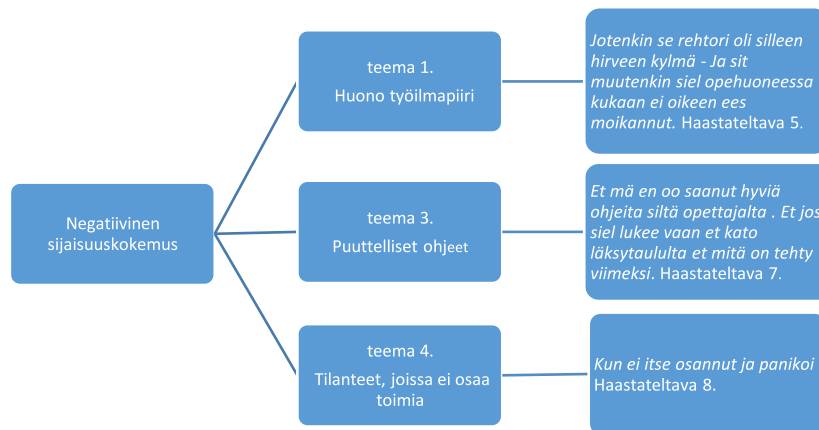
Negatiivinen sijaisuuskokemus

teema 1.
Huono työilmapiiri

Jotenkin se rehtori oli silleen hirveen kylmä - Ja sit muutenkin siel opehuoneessa kukaan ei oikeen ees moikannut. Haastateltava 5.

teema 3.
Puuttelliset ohjeet

Et mä en oo saanut hyviä ohjeita siltä opettajalta . Et jos siel lukee vaan et kato läksytaululta et mitä on tehty viimeksi. Haastateltava 7.

teema 4.
Tilanteet, joissa ei osaa toimia

Kun ei itse osannut ja panikoi Haastateltava 8.